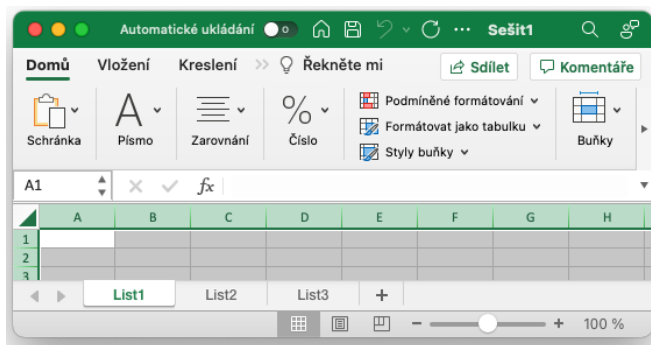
Automatické ukládání
Sešit1

Domů
Vložení
Kreslení
Řekněte mi
Sdílet
Komentáře

Schránka
Písmo
Zarovnání
%
Číslo
Podmíněné formátování
Formátovat jako tabulku
Styly buňky
Buňky

A1
$fx$

| | A | B | C | D | E | F | G | H |
|---|---|---|---|---|---|---|---|---|
| 1 | | | | | | | | |
| 2 | | | | | | | | |
| 3 | | | | | | | | |

List1
List2
List3
+

100 %